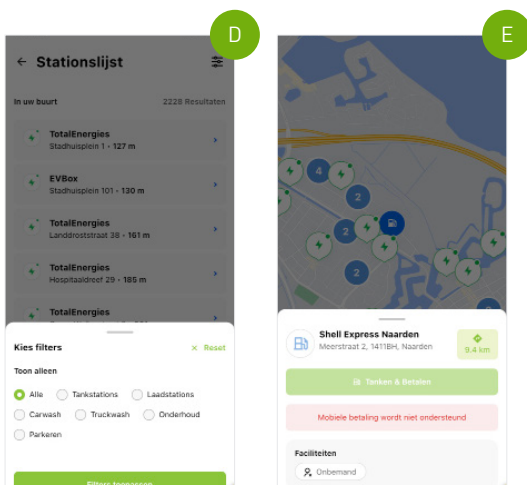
D

← Stationslijst

In uw buurt 2228 Resultaten

TotalEnergies
Stadhuisplein 1 - 127 m

EVBox
Stadhuisplein 101 - 130 m

TotalEnergies
Landdrostrstraat 38 - 161 m

TotalEnergies
Hospitaaldreef 29 - 185 m

TotalEnergies

Kies filters × Reset

Toon alleen

Alle
Tankstations
Laadstations
Carwash
Truckwash
Onderhoud
Parkeren

Filters toepassen

E

4
2
2
2

Shell Express Naarden
Meerstraat 2, 1411BH, Naarden

9.4 km

Tanken & Betalen

Mobiele betaling wordt niet ondersteund

Faciliteiten

Onbemand